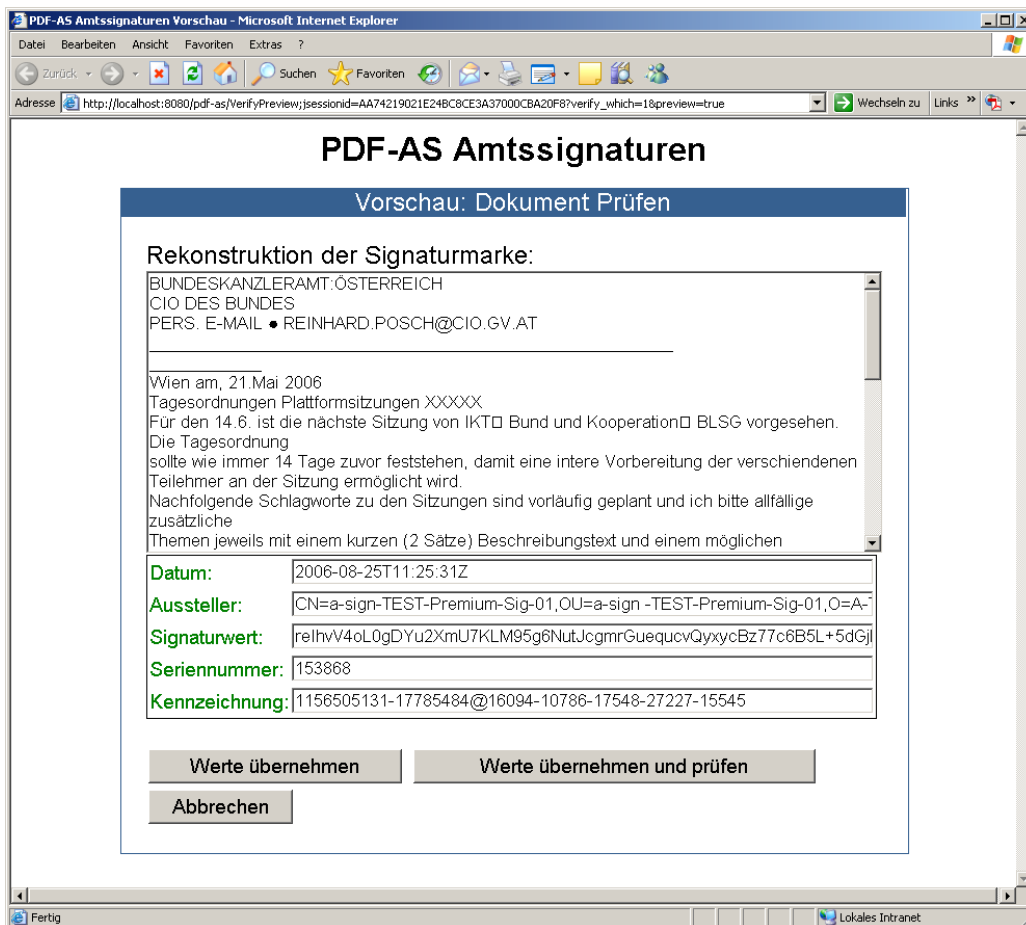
PDF-AS Amtssignaturen Vorschau - Microsoft Internet Explorer

Datei Bearbeiten Ansicht Favoriten Extras ?

Zurück Suchen Favoriten

Adresse http://localhost:8080/pdf-as/VerifyPreview;jsessionid=AA74219021E24BC8CE3A37000CBA20F8?verify_which=1&preview=true Wechseln zu Links

PDF-AS Amtssignaturen

Vorschau: Dokument Prüfen

Rekonstruktion der Signaturmarke:

BUNDESKANZLERAMT:ÖSTERREICH
CIO DES BUNDES
PERS. E-MAIL ● REINHARD.POSCH@CIO.GV.AT

Wien am, 21.Mai 2006
Tagesordnungen Plattformsitzungen XXXXX
Für den 14.6. ist die nächste Sitzung von IKT☐ Bund und Kooperation☐ BLSG vorgesehen. Die Tagesordnung
sollte wie immer 14 Tage zuvor feststehen, damit eine intere Vorbereitung der verschiendenen Teilehmer an der Sitzung ermöglicht wird.
Nachfolgende Schlagworte zu den Sitzungen sind vorläufig geplant und ich bitte allfällige zusätzliche
Themen jeweils mit einem kurzen (2 Sätze) Beschreibungstext und einem möglichen

| | |
|---|---|
| Datum: | 2006-08-25T11:25:31Z |
| Aussteller: | CN=a-sign-TEST-Premium-Sig-01,OU=a-sign -TEST-Premium-Sig-01,O=A-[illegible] |
| Signaturwert: | relhvV4oL0gDYu2XmU7KLM95g6NutJcgmrGuequcvQyxycBz77c6B5L+5dGj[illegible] |
| Seriennummer: | 153868 |
| Kennzeichnung: | 1156505131-17785484@16094-10786-17548-27227-15545 |

Werte übernehmen
Werte übernehmen und prüfen
Abbrechen

Fertig
Lokales Intranet